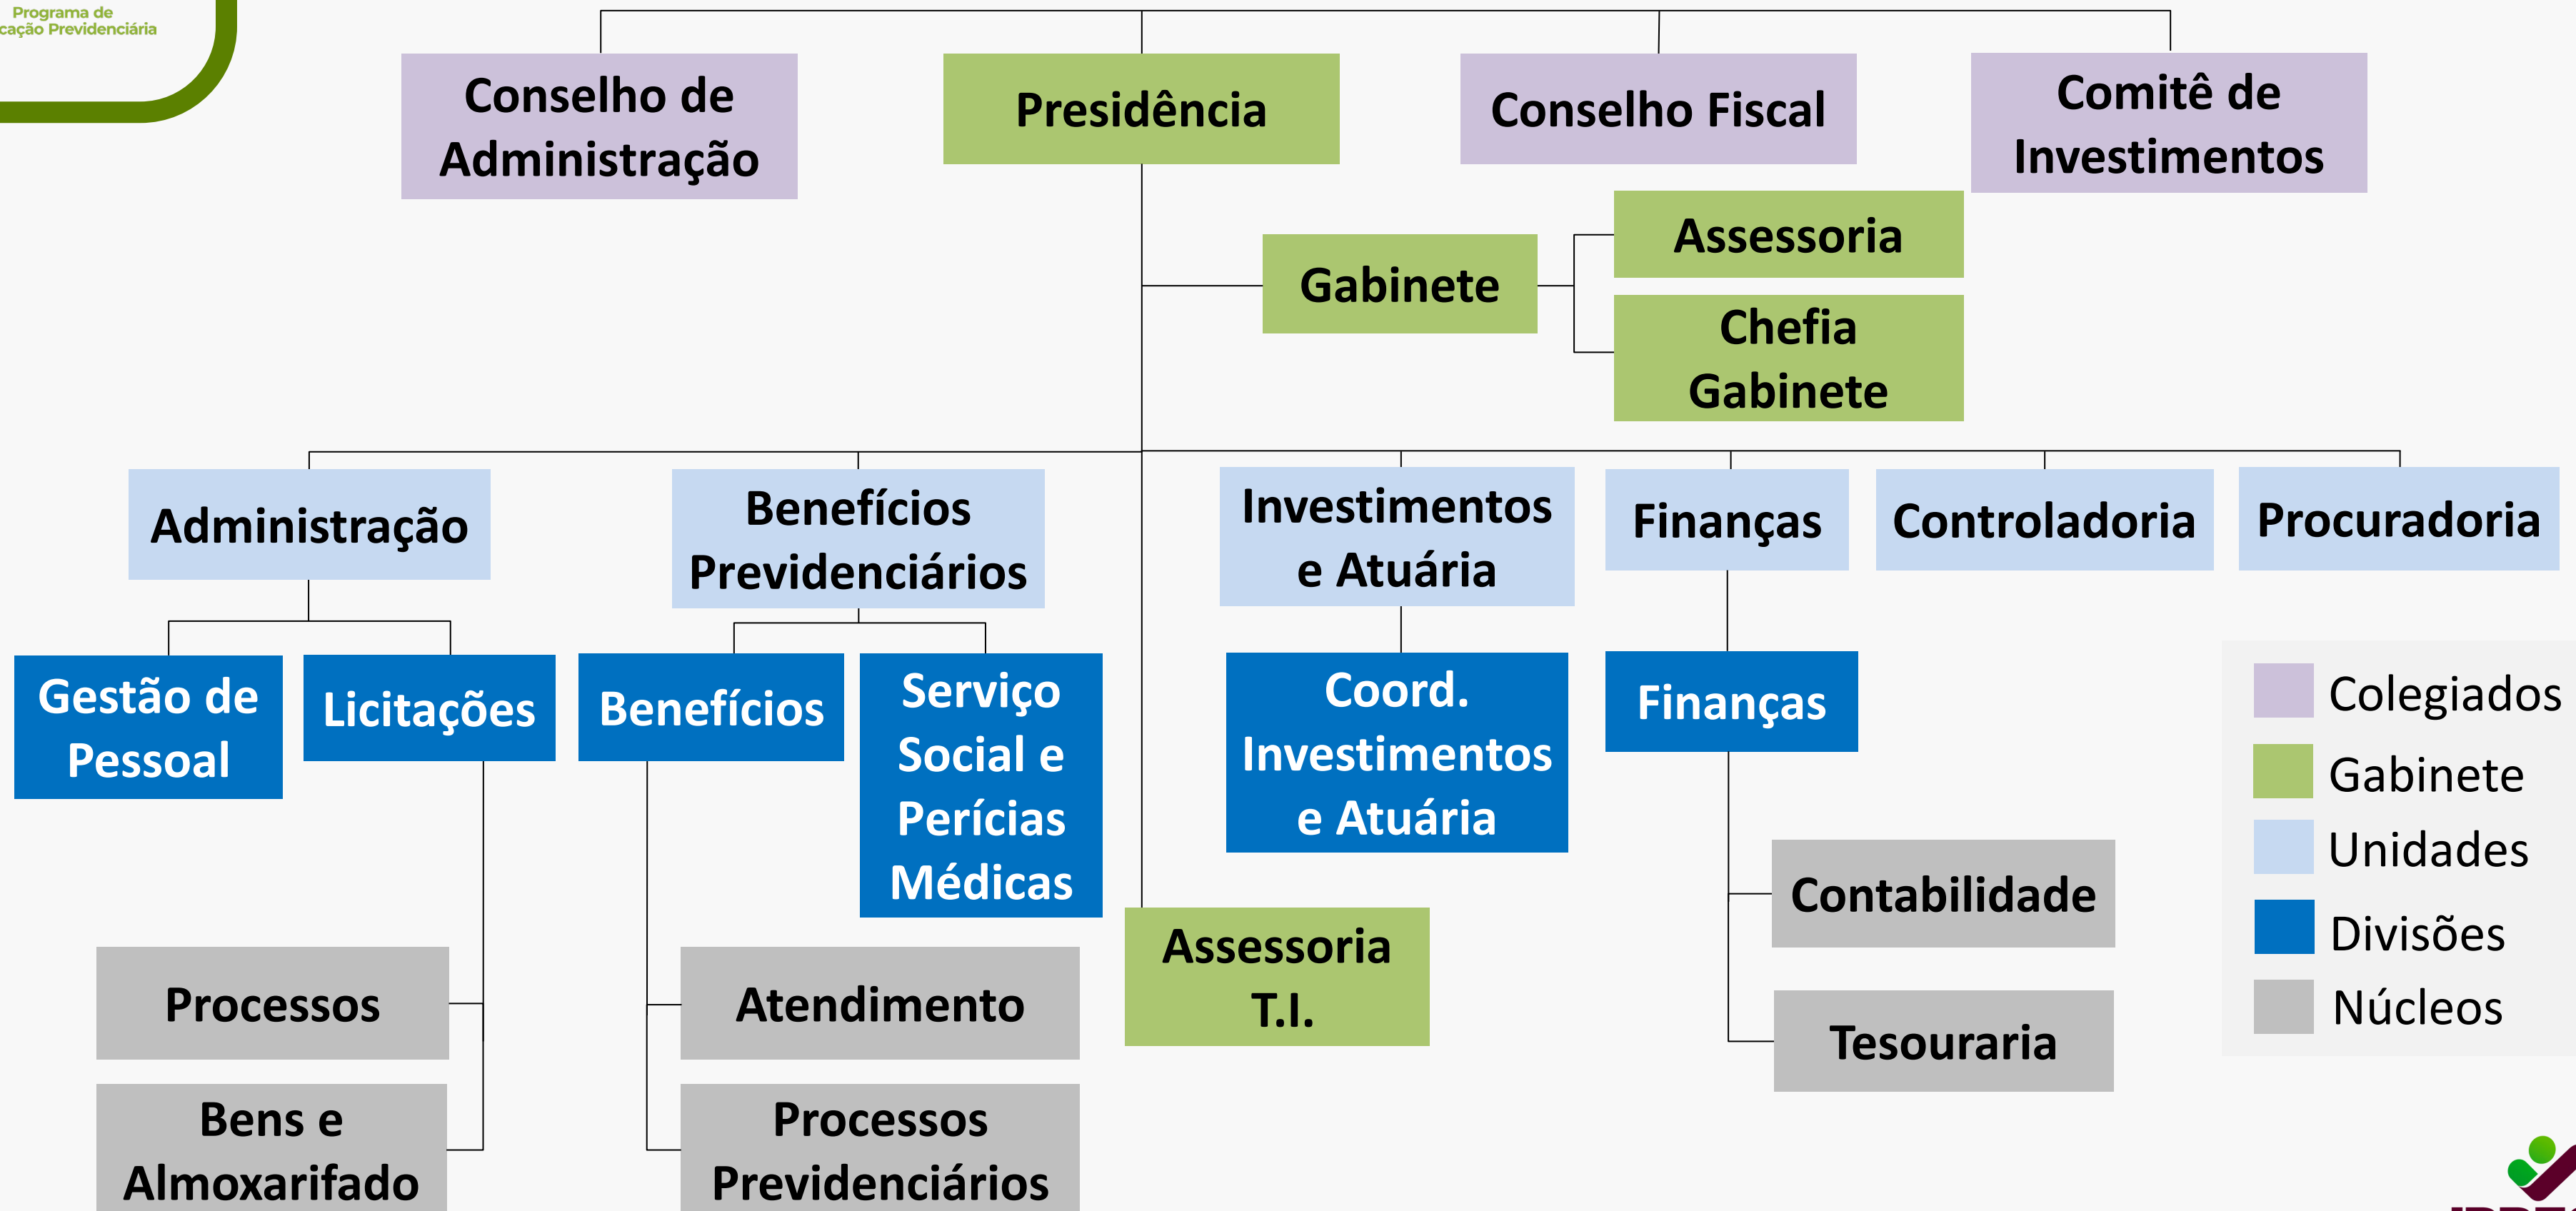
Programa de
cação Previdenciária

Conselho de Administração

Presidência

Conselho Fiscal

Comitê de Investimentos

Gabinete

Assessoria

Chefia Gabinete

Administração

Benefícios Previdenciários

Investimentos e Atuária

Finanças

Controladoria

Procuradoria

Gestão de Pessoal

Licitações

Benefícios

Serviço Social e Perícias Médicas

Coord. Investimentos e Atuária

Finanças

Colegiados

Gabinete

Unidades

Divisões

Núcleos

Contabilidade

Assessoria T.I.

Processos

Atendimento

Tesouraria

Bens e Almoxarifado

Processos Previdenciários